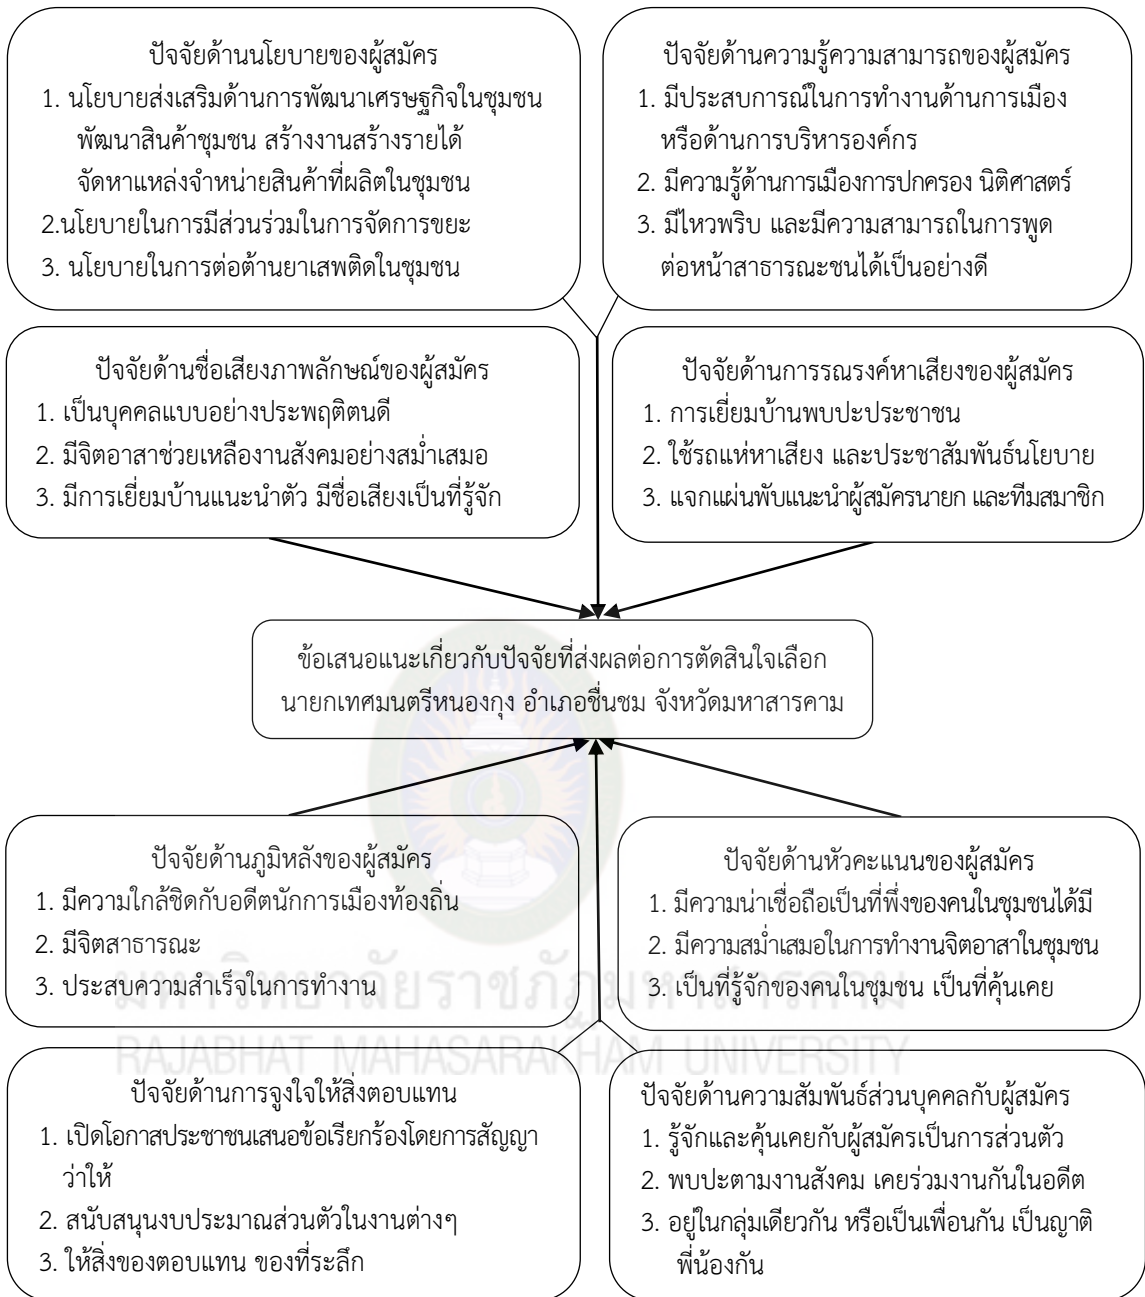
ปัจจัยด้านนโยบายของผู้สมัคร
1. นโยบายส่งเสริมด้านการพัฒนาเศรษฐกิจในชุมชน พัฒนาสินค้าชุมชน สร้างงานสร้างรายได้ จัดหาแหล่งจำหน่ายสินค้าที่ผลิตในชุมชน
2.นโยบายในการมีส่วนร่วมในการจัดการขยะ
3. นโยบายในการต่อต้านยาเสพติดในชุมชน

ปัจจัยด้านความรู้ความสามารถของผู้สมัคร
1. มีประสบการณ์ในการทำงานด้านการเมือง หรือด้านการบริหารองค์กร
2. มีความรู้ด้านการเมืองการปกครอง นิติศาสตร์
3. มีไหวพริบ และมีความสามารถในการพูดต่อหน้าสาธารณะชนได้เป็นอย่างดี

ปัจจัยด้านชื่อเสียงภาพลักษณ์ของผู้สมัคร
1. เป็นบุคคลแบบอย่างประพฤติตนดี
2. มีจิตอาสาช่วยเหลืองานสังคมอย่างสม่ำเสมอ
3. มีการเยี่ยมบ้านแนะนำตัว มีชื่อเสียงเป็นที่รู้จัก

ปัจจัยด้านการรณรงค์หาเสียงของผู้สมัคร
1. การเยี่ยมบ้านพบปะประชาชน
2. ใช้รถแห่หาเสียง และประชาสัมพันธ์นโยบาย
3. แจกแผ่นพับแนะนำผู้สมัครนายก และทีมสมาชิก

ข้อเสนอแนะเกี่ยวกับปัจจัยที่ส่งผลต่อการตัดสินใจเลือก นายกเทศมนตรีหนองกุง อำเภอชื่นชม จังหวัดมหาสารคาม

ปัจจัยด้านภูมิหลังของผู้สมัคร
1. มีความใกล้ชิดกับอดีตนักการเมืองท้องถิ่น
2. มีจิตสาธารณะ
3. ประสบความสำเร็จในการทำงาน

ปัจจัยด้านหัวคะแนนของผู้สมัคร
1. มีความน่าเชื่อถือเป็นที่พึ่งของคนในชุมชนได้มี
2. มีความสม่ำเสมอในการทำงานจิตอาสาในชุมชน
3. เป็นที่รู้จักของคนในชุมชน เป็นที่คุ้นเคย

มหาวิทยาลัยราชภัฏมหาสารคาม
RAJABHAT MAHASARAKHAM UNIVERSITY

ปัจจัยด้านการจูงใจให้สิ่งตอบแทน
1. เปิดโอกาสประชาชนเสนอข้อเรียกร้องโดยการสัญญาว่าให้
2. สนับสนุนงบประมาณส่วนตัวในงานต่างๆ
3. ให้สิ่งของตอบแทน ของที่ระลึก

ปัจจัยด้านความสัมพันธ์ส่วนบุคคลกับผู้สมัคร
1. รู้จักและคุ้นเคยกับผู้สมัครเป็นการส่วนตัว
2. พบปะตามงานสังคม เคยร่วมงานกันในอดีต
3. อยู่ในกลุ่มเดียวกัน หรือเป็นเพื่อนกัน เป็นญาติพี่น้องกัน